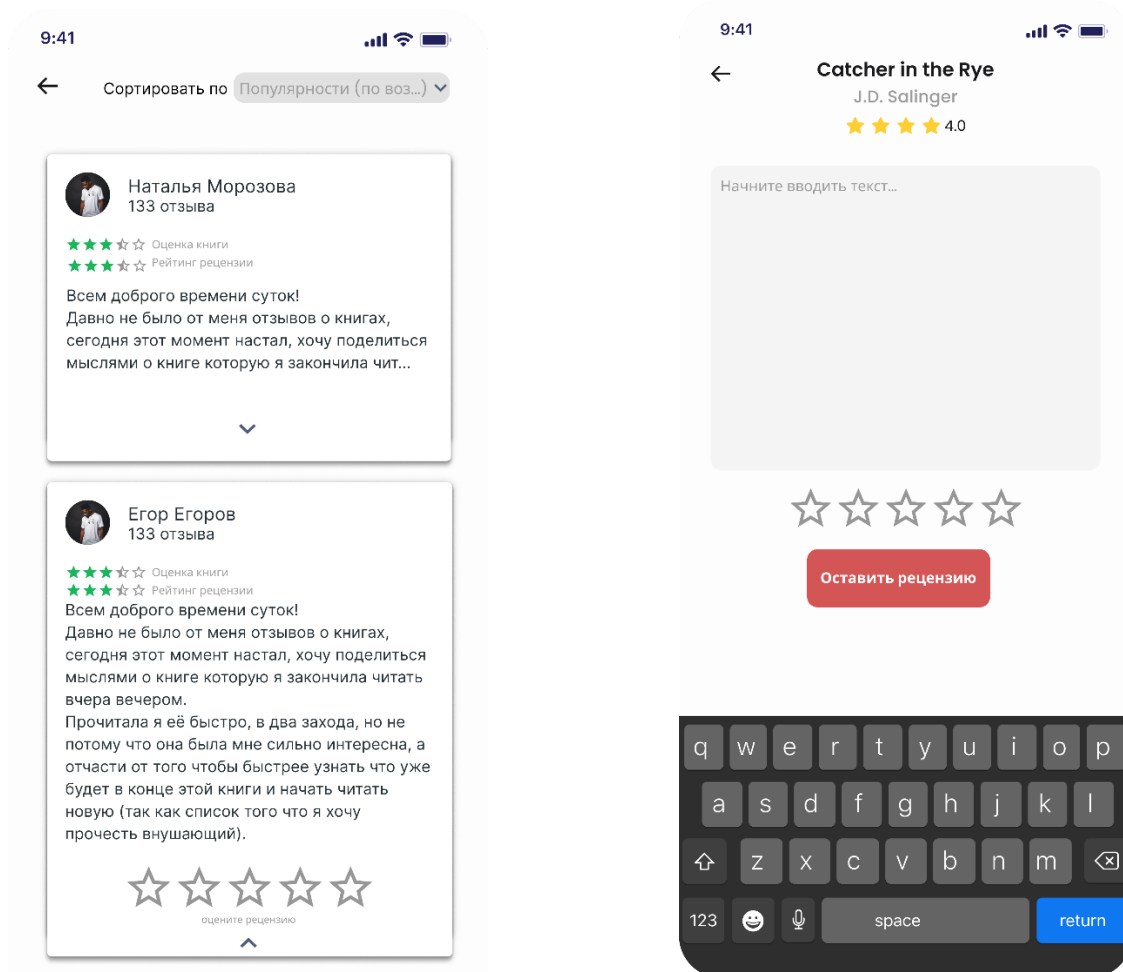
9:41

Сортировать по Популярности (по воз...)

Наталья Морозова
133 отзыва

Оценка книги
Рейтинг рецензии

Всем доброго времени суток!
Давно не было от меня отзывов о книгах, сегодня этот момент настал, хочу поделиться мыслями о книге которую я закончила чит...

Егор Егоров
133 отзыва

Оценка книги
Рейтинг рецензии

Всем доброго времени суток!
Давно не было от меня отзывов о книгах, сегодня этот момент настал, хочу поделиться мыслями о книге которую я закончила читать вчера вечером.
Прочитала я её быстро, в два захода, но не потому что она была мне сильно интересна, а отчасти от того чтобы быстрее узнать что уже будет в конце этой книги и начать читать новую (так как список того что я хочу прочесть внушающий).

оцените рецензию

9:41

Catcher in the Rye
J.D. Salinger
4.0

Начните вводить текст...

Оставить рецензию

q w e r t y u i o p
a s d f g h j k l
z x c v b n m
123 space return